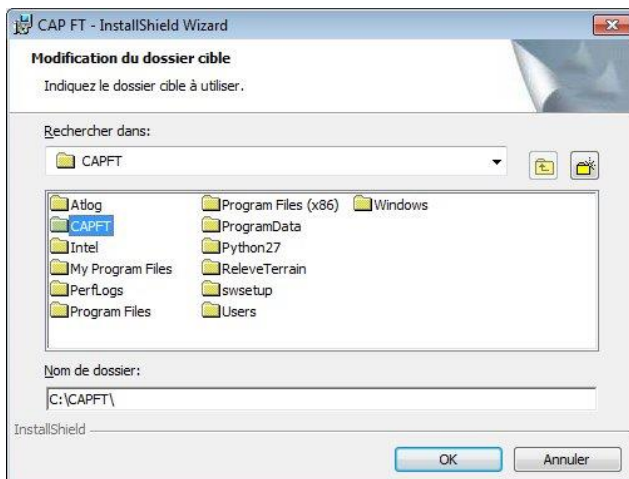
CAP FT - InstallShield Wizard

Modification du dossier cible

Indiquez le dossier cible à utiliser.

Rechercher dans:

CAPFT

Atlog
CAPFT
Intel
My Program Files
PerfLogs
Program Files

Program Files (x86)
ProgramData
Python27
ReleveTerrain
swsetup
Users

Windows

Nom de dossier:

C:\CAPFT\

InstallShield

OK

Annuler